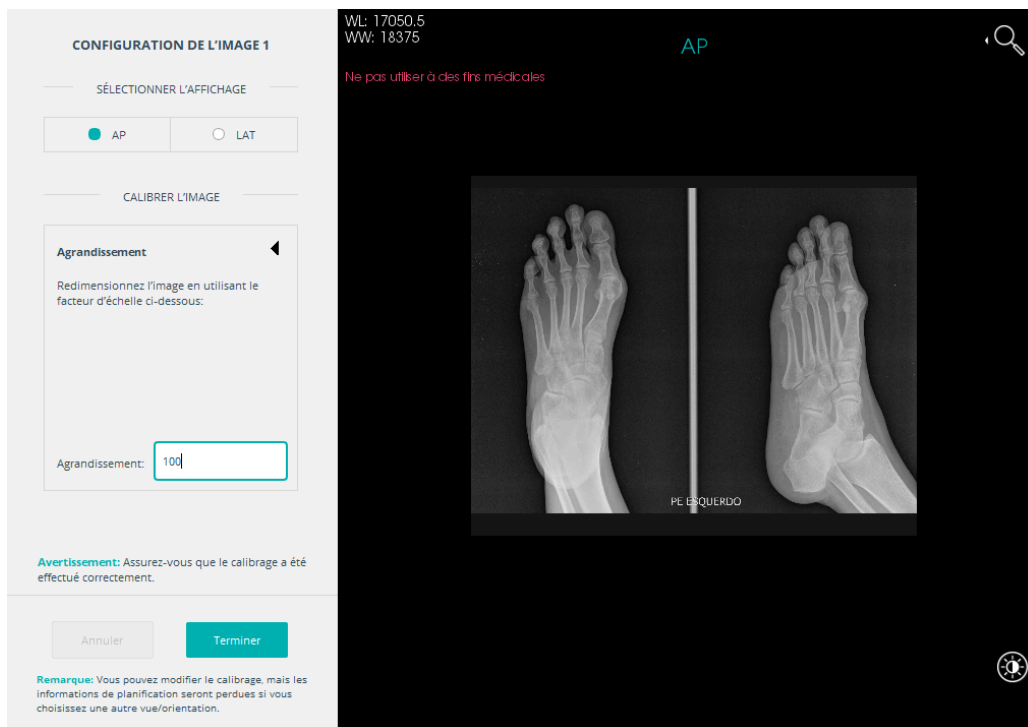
CONFIGURATION DE L'IMAGE 1

SÉLECTIONNER L'AFFICHAGE

AP

LAT

CALIBRER L'IMAGE

Agrandissement

Redimensionnez l'image en utilisant le facteur d'échelle ci-dessous:

Agrandissement: 100

Avertissement: Assurez-vous que le calibrage a été effectué correctement.

Annuler

Terminer

Remarque: Vous pouvez modifier le calibrage, mais les informations de planification seront perdues si vous choisissez une autre vue/orientation.

WL: 17050.5
WW: 18375

AP

Ne pas utiliser à des fins médicales

PE ESQUERDO